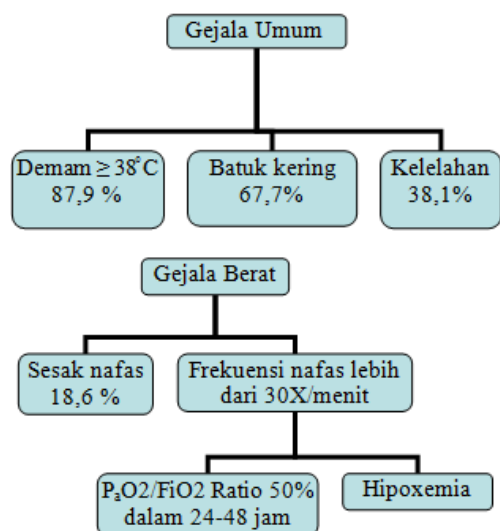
Gejala Umum

Demam $\geq 38^{\circ}$C 87,9 %

Batuk kering 67,7%

Kelelahan 38,1%

Gejala Berat

Sesak nafas 18,6 %

Frekuensi nafas lebih dari 30X/menit

$P_aO2$/FiO2 Ratio 50% dalam 24-48 jam

Hipoxemia